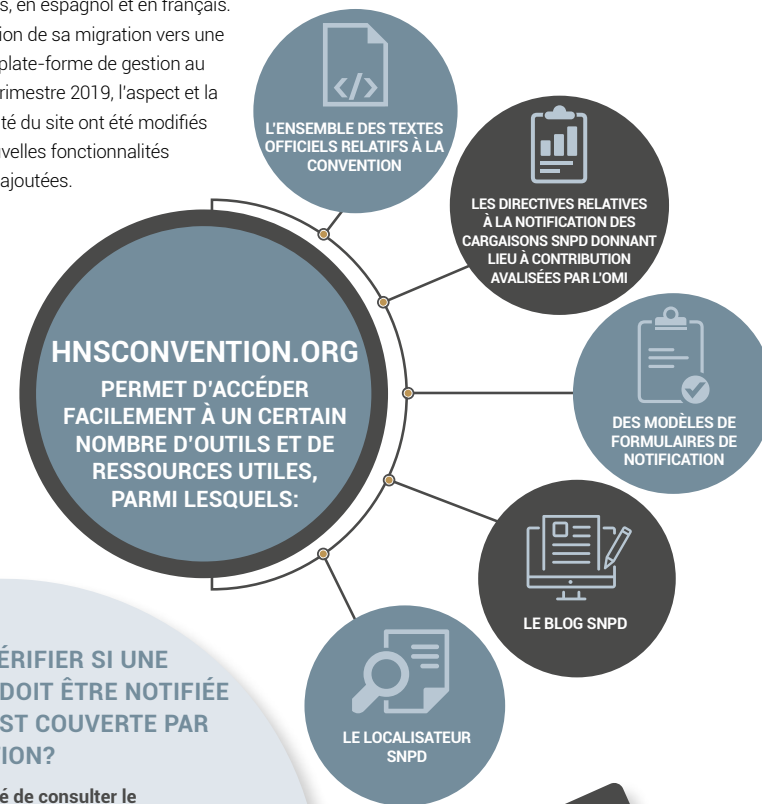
s, en espagnol et en français. ion de sa migration vers une plate-forme de gestion au rimestre 2019, l'aspect et la té du site ont été modifiés velles fonctionnalités ajoutées.

L'ENSEMBLE DES TEXTES OFFICIELS RELATIFS À LA CONVENTION

LES DIRECTIVES RELATIVES À LA NOTIFICATION DES CARGAISONS SNPD DONNANT LIEU À CONTRIBUTION AVALISÉES PAR L'OMI

HNSCONVENTION.ORG

PERMET D'ACCÉDER FACILEMENT À UN CERTAIN NOMBRE D'OUTILS ET DE RESSOURCES UTILES, PARMI LESQUELS:

DES MODÈLES DE FORMULAIRES DE NOTIFICATION

LE BLOG SNPD

LE LOCALISATEUR SNPD

ÉRIFIER SI UNE DOIT ÊTRE NOTIFIÉE ST COUVERTE PAR ION?

é de consulter le